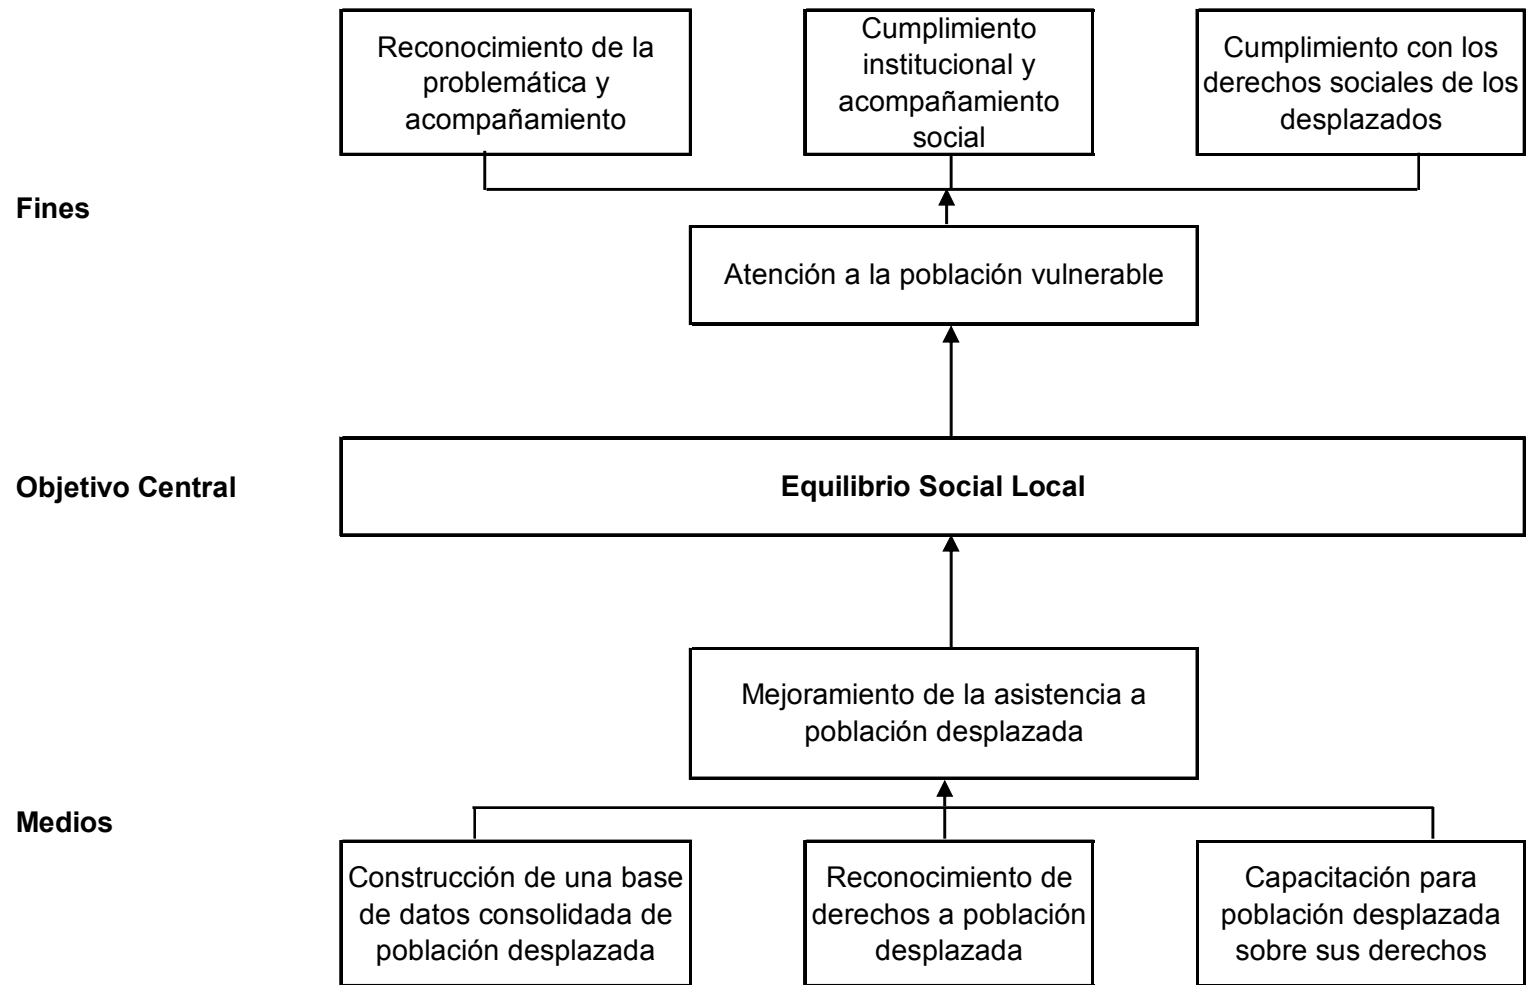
Reconocimiento de la problemática y acompañamiento

Cumplimiento institucional y acompañamiento social

Cumplimiento con los derechos sociales de los desplazados

Fines

Atención a la población vulnerable

Objetivo Central

Equilibrio Social Local

Mejoramiento de la asistencia a población desplazada

Medios

Construcción de una base de datos consolidada de población desplazada

Reconocimiento de derechos a población desplazada

Capacitación para población desplazada sobre sus derechos